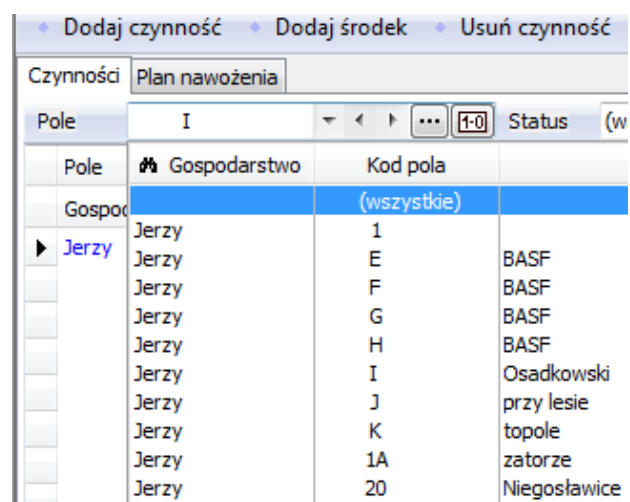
Dodaj czynność Dodaj środek Usuń czynność

Czynności | Plan nawożenia

Pole I ... 1-0 Status (w

Pole
Gospod
Jerzy

| Gospodarstwo | Kod pola | |
|---|---|---|
| | (wszystkie) | |
| Jerzy | 1 | |
| Jerzy | E | BASF |
| Jerzy | F | BASF |
| Jerzy | G | BASF |
| Jerzy | H | BASF |
| Jerzy | I | Osadkowski |
| Jerzy | J | przy lesie |
| Jerzy | K | topole |
| Jerzy | 1A | zatorze |
| Jerzy | 20 | Niegosławice |